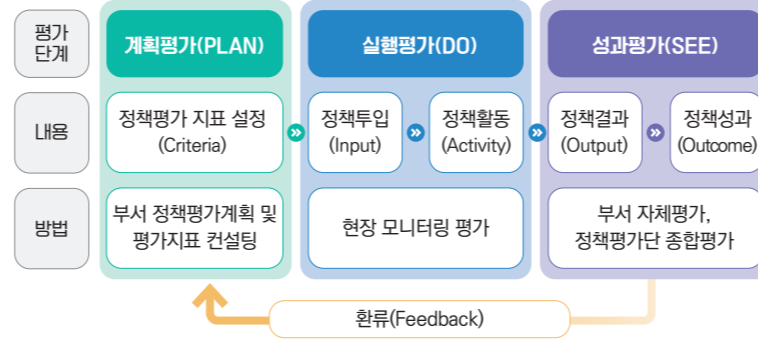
평가 단계

계획평가(PLAN)

실행평가(DO)

성과평가(SEE)

내용

정책평가 지표 설정 (Criteria)

정책투입 (Input)

정책활동 (Activity)

정책결과 (Output)

정책성과 (Outcome)

방법

부서 정책평가계획 및 평가지표 컨설팅

현장 모니터링 평가

부서 자체평가, 정책평가단 종합평가

환류(Feedback)